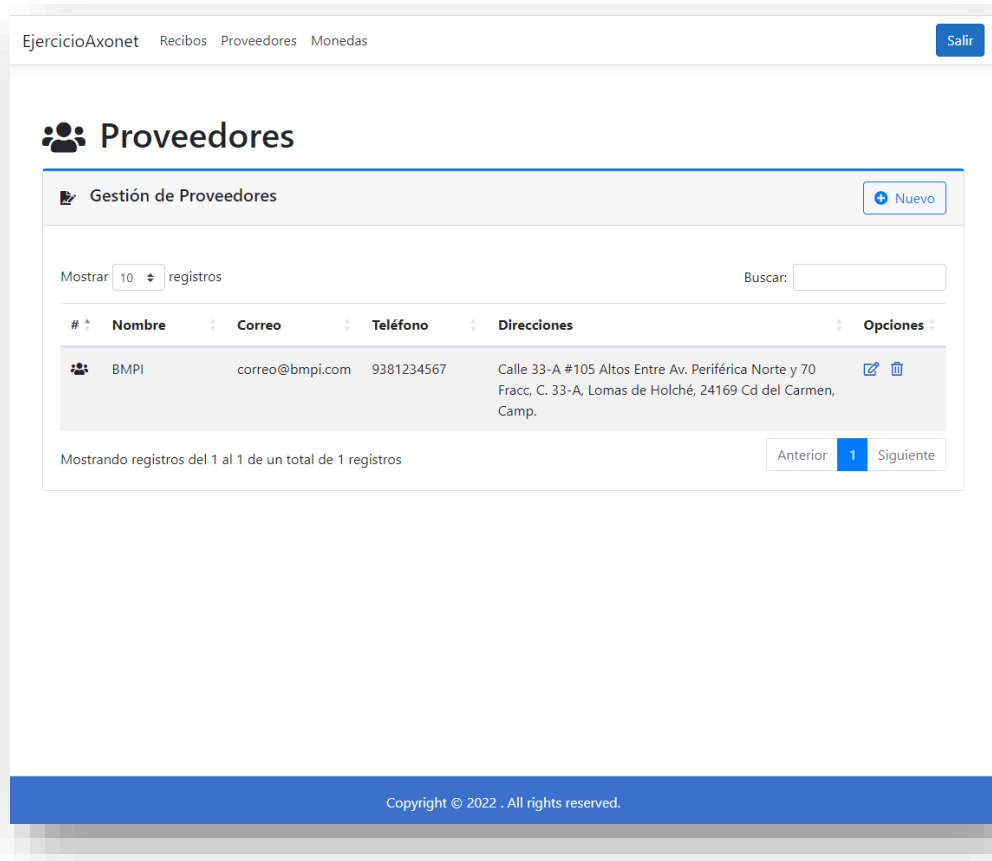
EjercicioAxonet Recibos Proveedores Monedas

Salir

Proveedores

Gestión de Proveedores

Nuevo

Mostrar 10 registros

Buscar:

| # | Nombre | Correo | Teléfono | Direcciones | Opciones |
|---|---|---|---|---|---|
| | BMPI | correo@bmpi.com | 9381234567 | Calle 33-A #105 Altos Entre Av. Periférica Norte y 70 Fracc, C. 33-A, Lomas de Holché, 24169 Cd del Carmen, Camp. | |

Mostrando registros del 1 al 1 de un total de 1 registros

Anterior 1 Siguiente

Copyright © 2022 . All rights reserved.